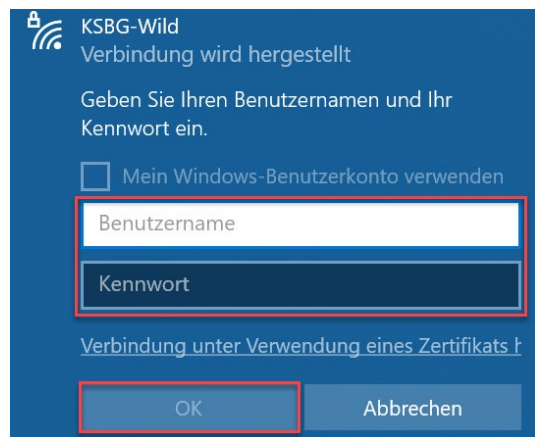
KSBG-Wild
Verbindung wird hergestellt

Geben Sie Ihren Benutzernamen und Ihr Kennwort ein.

Mein Windows-Benutzerkonto verwenden

Benutzername

Kennwort

Verbindung unter Verwendung eines Zertifikats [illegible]

OK

Abbrechen